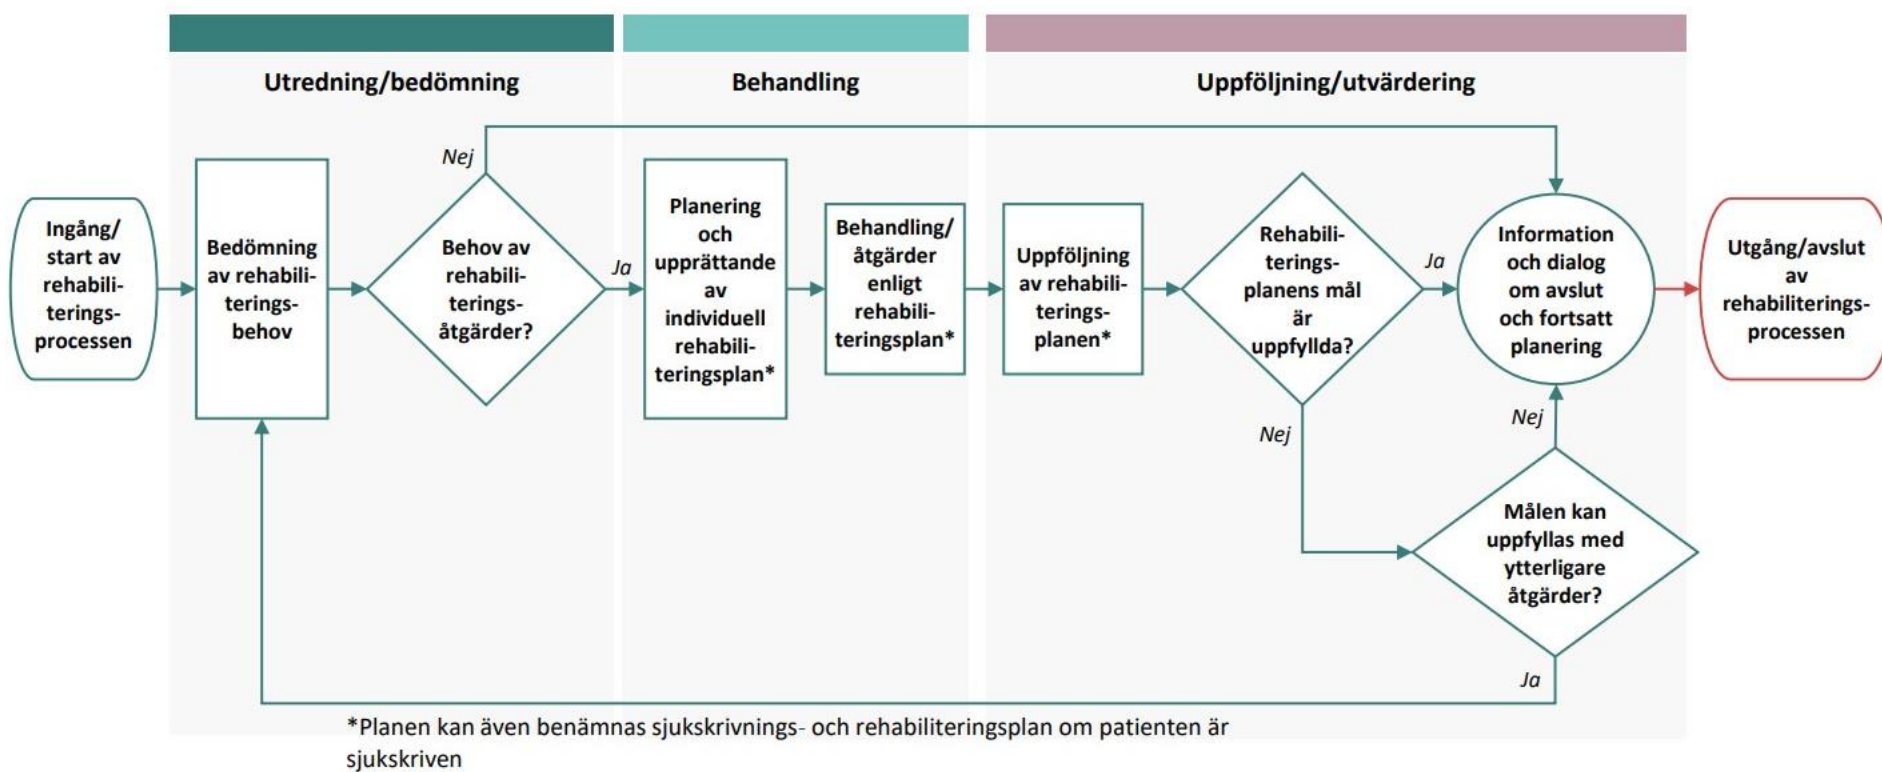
Utredning/bedömning

Behandling

Uppföljning/utvärdering

Ingång/ start av rehabiliterings-processen

Bedömning av rehabiliterings-behov

Nej

Behov av rehabiliterings-åtgärder?

Ja

Planering och upprättande av individuell rehabiliteringsplan*

Behandling/ åtgärder enligt rehabiliteringsplan*

Uppföljning av rehabiliterings-planen*

Rehabiliterings-planens mål är uppfyllda?

Ja

Information och dialog om avslut och fortsatt planering

Utgång/avslut av rehabiliterings-processen

Nej

Nej

Målen kan uppfyllas med ytterligare åtgärder?

Ja

*Planen kan även benämnas sjukskrivnings- och rehabiliteringsplan om patienten är sjukskriven